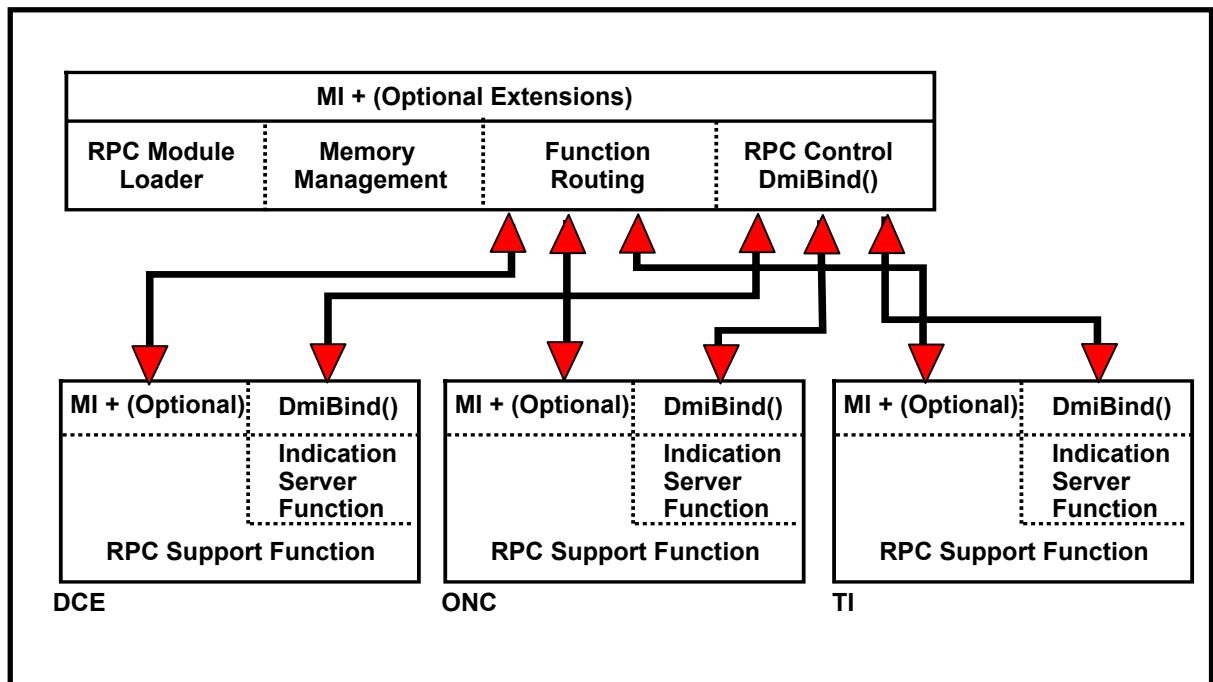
MI + (Optional Extensions)

RPC Module Loader

Memory Management

Function Routing

RPC Control DmiBind()

MI + (Optional)

DmiBind()

Indication Server Function

RPC Support Function

DCE

MI + (Optional)

DmiBind()

Indication Server Function

RPC Support Function

ONC

MI + (Optional)

DmiBind()

Indication Server Function

RPC Support Function

TI